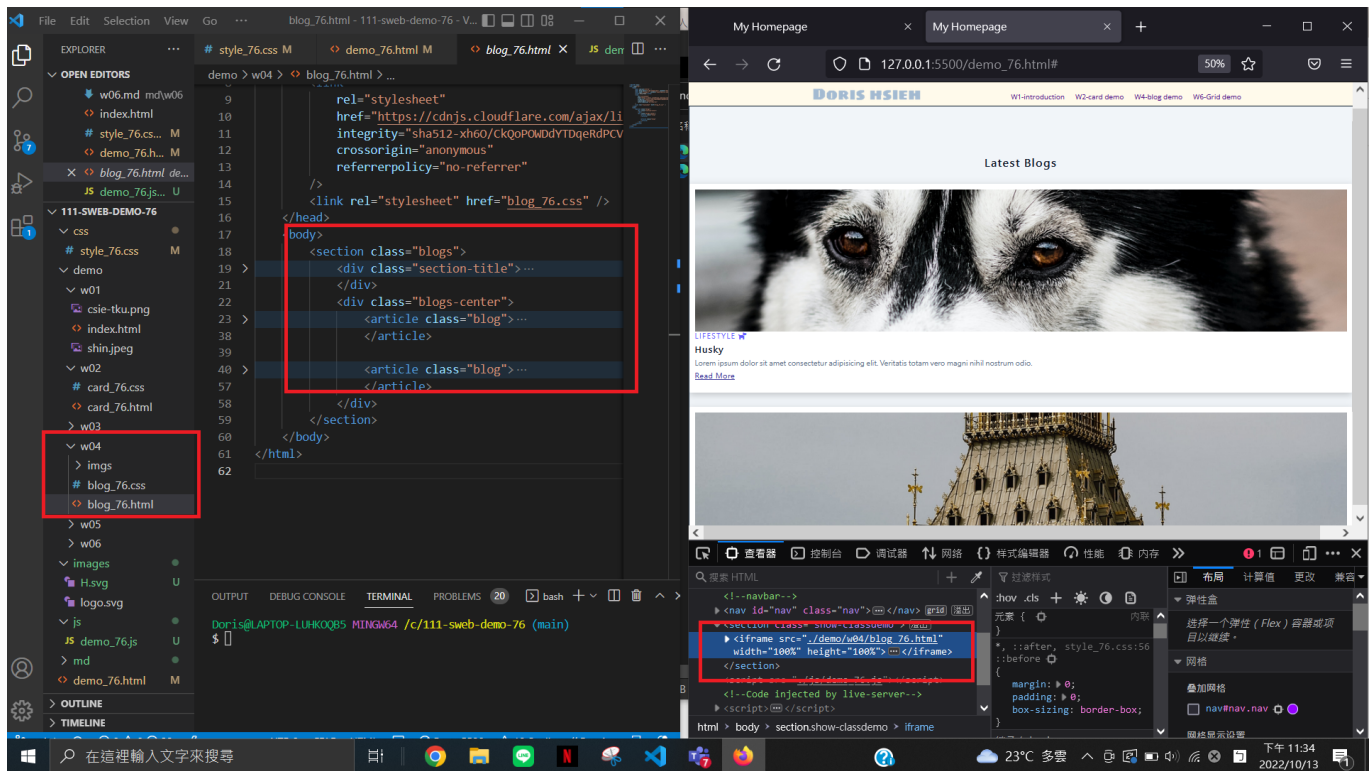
File Edit Selection View Go ··· blog_76.html - 111-sweb-demo-76 - V...

EXPLORER ···
OPEN EDITORS
w06.md md\w06
index.html
style_76.css M
demo_76.h... M
× blog_76.html de...
JS demo_76.js... U
111-SWEB-DEMO-76
css
# style_76.css M
demo
w01
csie-tku.png
index.html
shin.jpeg
w02
# card_76.css
card_76.html
w03
w04
imgs
# blog_76.css
blog_76.html
w05
w06
images
H.svg U
logo.svg
js
JS demo_76.js U
md
demo_76.html M
OUTLINE
TIMELINE

# style_76.css M | demo_76.html M | blog_76.html × | JS dem

demo > w04 > blog_76.html > ...

9 <link
10 rel="stylesheet"
11 href="https://cdnjs.cloudflare.com/ajax/li
12 integrity="sha512-xh6O/CkQoPOWDdYTDqeRdPCV
13 crossorigin="anonymous"
14 referrerpolicy="no-referrer"
15 />
16 <link rel="stylesheet" href="blog_76.css" />
17 </head>
18 <body>
19 <section class="blogs">
20 <div class="section-title">···
21 </div>
22 <div class="blogs-center">
23 <article class="blog">···
38 </article>
39
40 <article class="blog">···
57 </article>
58 </div>
59 </section>
60 </body>
61 </html>
62

OUTPUT DEBUG CONSOLE TERMINAL PROBLEMS 20 bash

Doris@LAPTOP-LUHKQQB5 MINGW64 /c/111-sweb-demo-76 (main)
$

My Homepage × | My Homepage × | +

127.0.0.1:5500/demo_76.html# 50%

DORIS HSIEH W1-introduction W2-card demo W4-blog demo W6-Grid demo

Latest Blogs

LIFESTYLE
Husky
Lorem ipsum dolor sit amet consectetur adipisicing elit. Veritatis totam vero magni nihil nostrum odio.
Read More

查看器 控制台 调试器 网络 样式编辑器 性能 内存

搜索 HTML
<!--navbar-->
<nav id="nav" class="nav"> ··· </nav> grid 溢出
<section class="show-classdemo">
<iframe src="./demo/w04/blog_76.html" width="100%" height="100%"> ··· </iframe>
</section>
<script src="./js/demo_76.js"></script>
<!--Code injected by live-server-->
<script> ··· </script>

html > body > section.show-classdemo > iframe

过滤样式
:hov .cls
元素 { 内联
}
*, ::after, style_76.css:56
::before {
margin: 0;
padding: 0;
box-sizing: border-box;
}

布局 计算值 更改 兼容
弹性盒
选择一个弹性（Flex）容器或项目以继续。
网格
叠加网格
nav#nav.nav
网格显示设置

在這裡輸入文字來搜尋
23°C 多雲
下午 11:34
2022/10/13